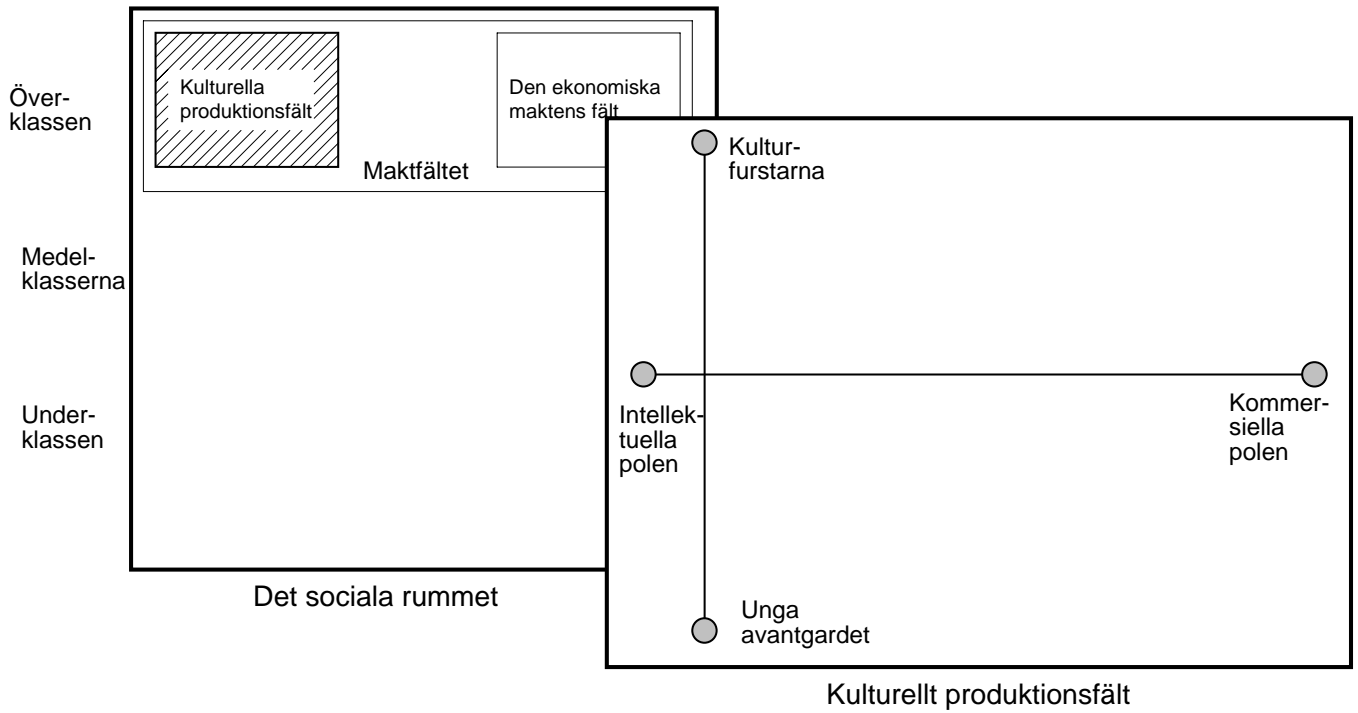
Överklassen

Medelklasserna

Underklassen

Kulturella produktionsfält

Den ekonomiska maktens fält

Maktfältet

Det sociala rummet

Kulturfurstarna

Intellektuella polen

Kommersiella polen

Unga avantgardet

Kulturellt produktionsfält